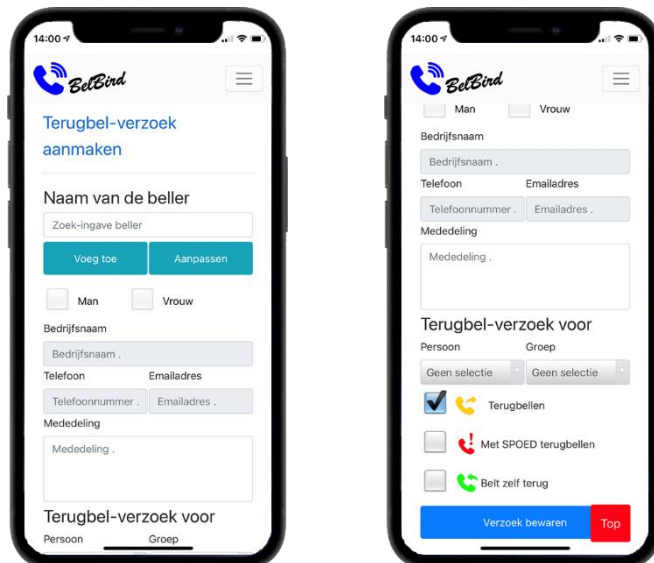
14:00

BelBird

Terugbel-verzoek aanmaken

Naam van de beller

Zoek-ingave beller

Voeg toe

Aanpassen

Man

Vrouw

Bedrijfsnaam

Bedrijfsnaam .

Telefoon

Emailadres

Telefoonnummer .

Emailadres .

Mededeling

Mededeling .

Terugbel-verzoek voor

Persoon

Groep

14:00

BelBird

Man

Vrouw

Bedrijfsnaam

Bedrijfsnaam .

Telefoon

Emailadres

Telefoonnummer .

Emailadres .

Mededeling

Mededeling .

Terugbel-verzoek voor

Persoon

Groep

Geen selectie

Geen selectie

Terugbellen

Met SPOED terugbellen

Belt zelf terug

Verzoek bewaren

Top